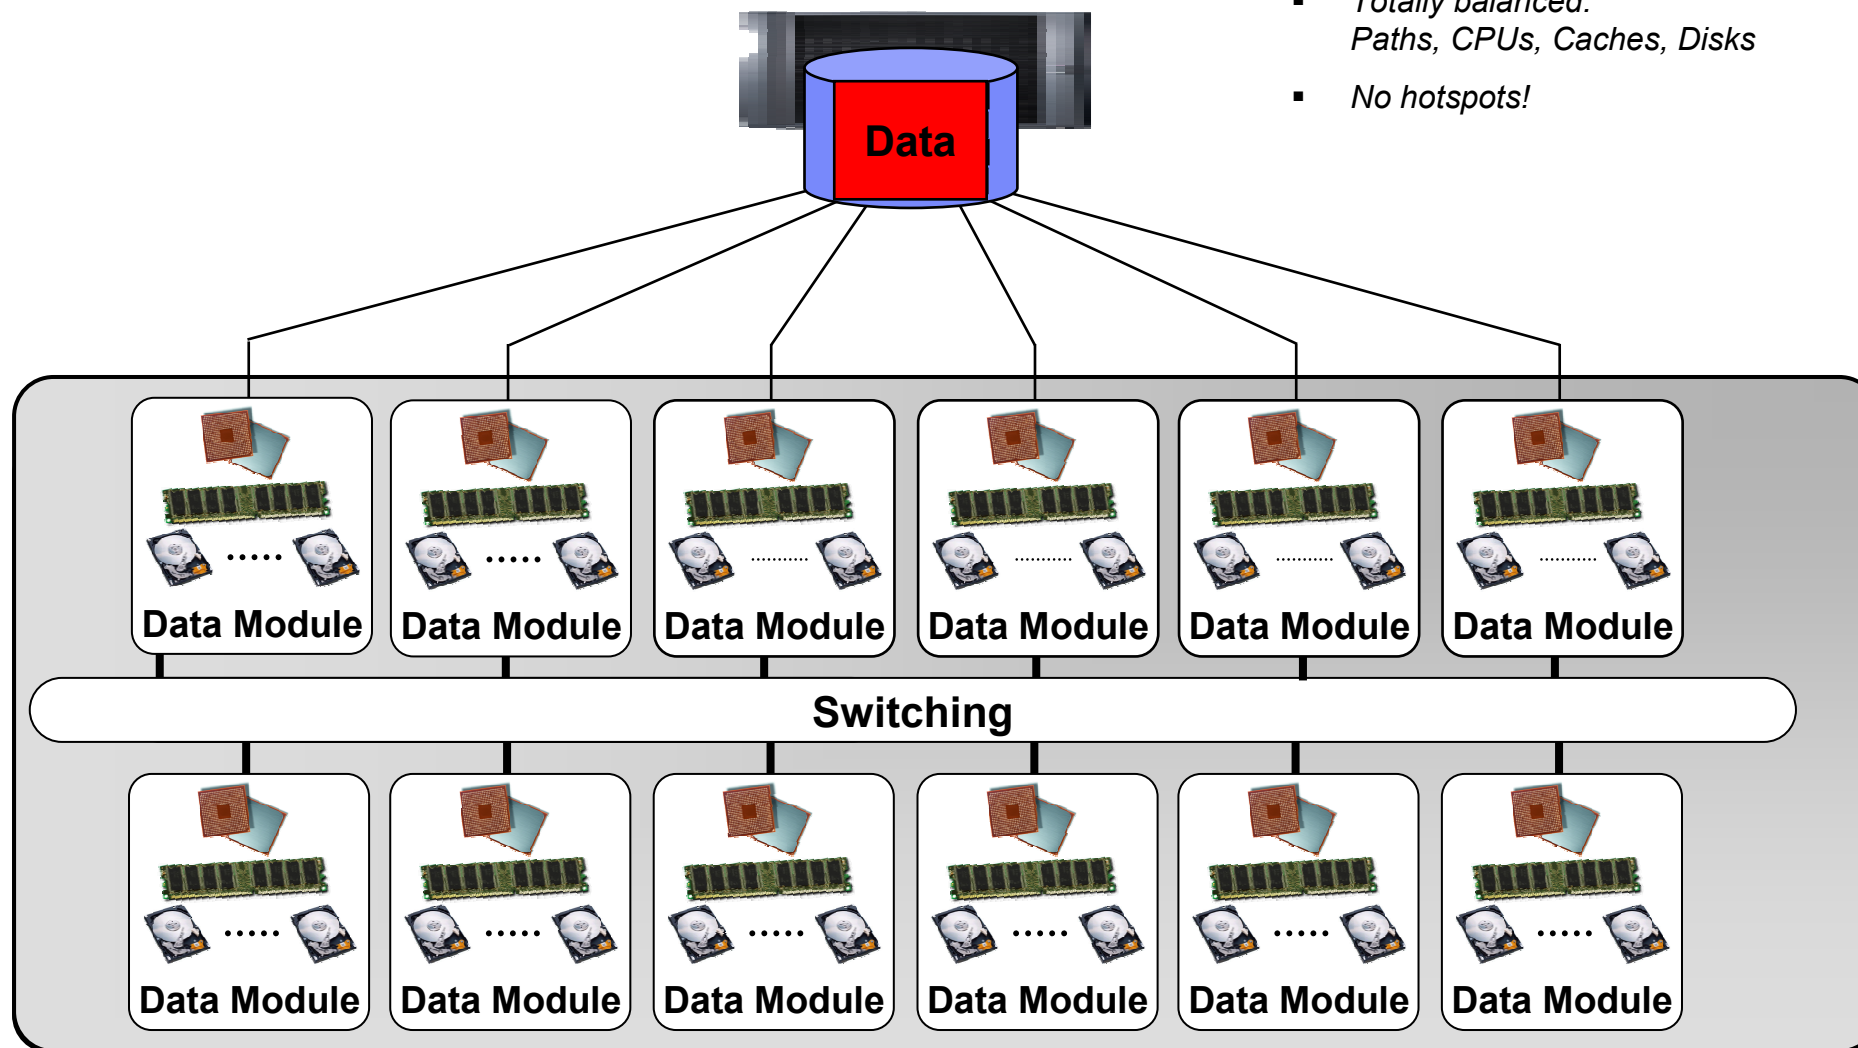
▪ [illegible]
Paths, CPUs, Caches, Disks

▪ No hotspots!

Data

Data Module
Data Module
Data Module
Data Module
Data Module
Data Module

Switching

Data Module
Data Module
Data Module
Data Module
Data Module
Data Module